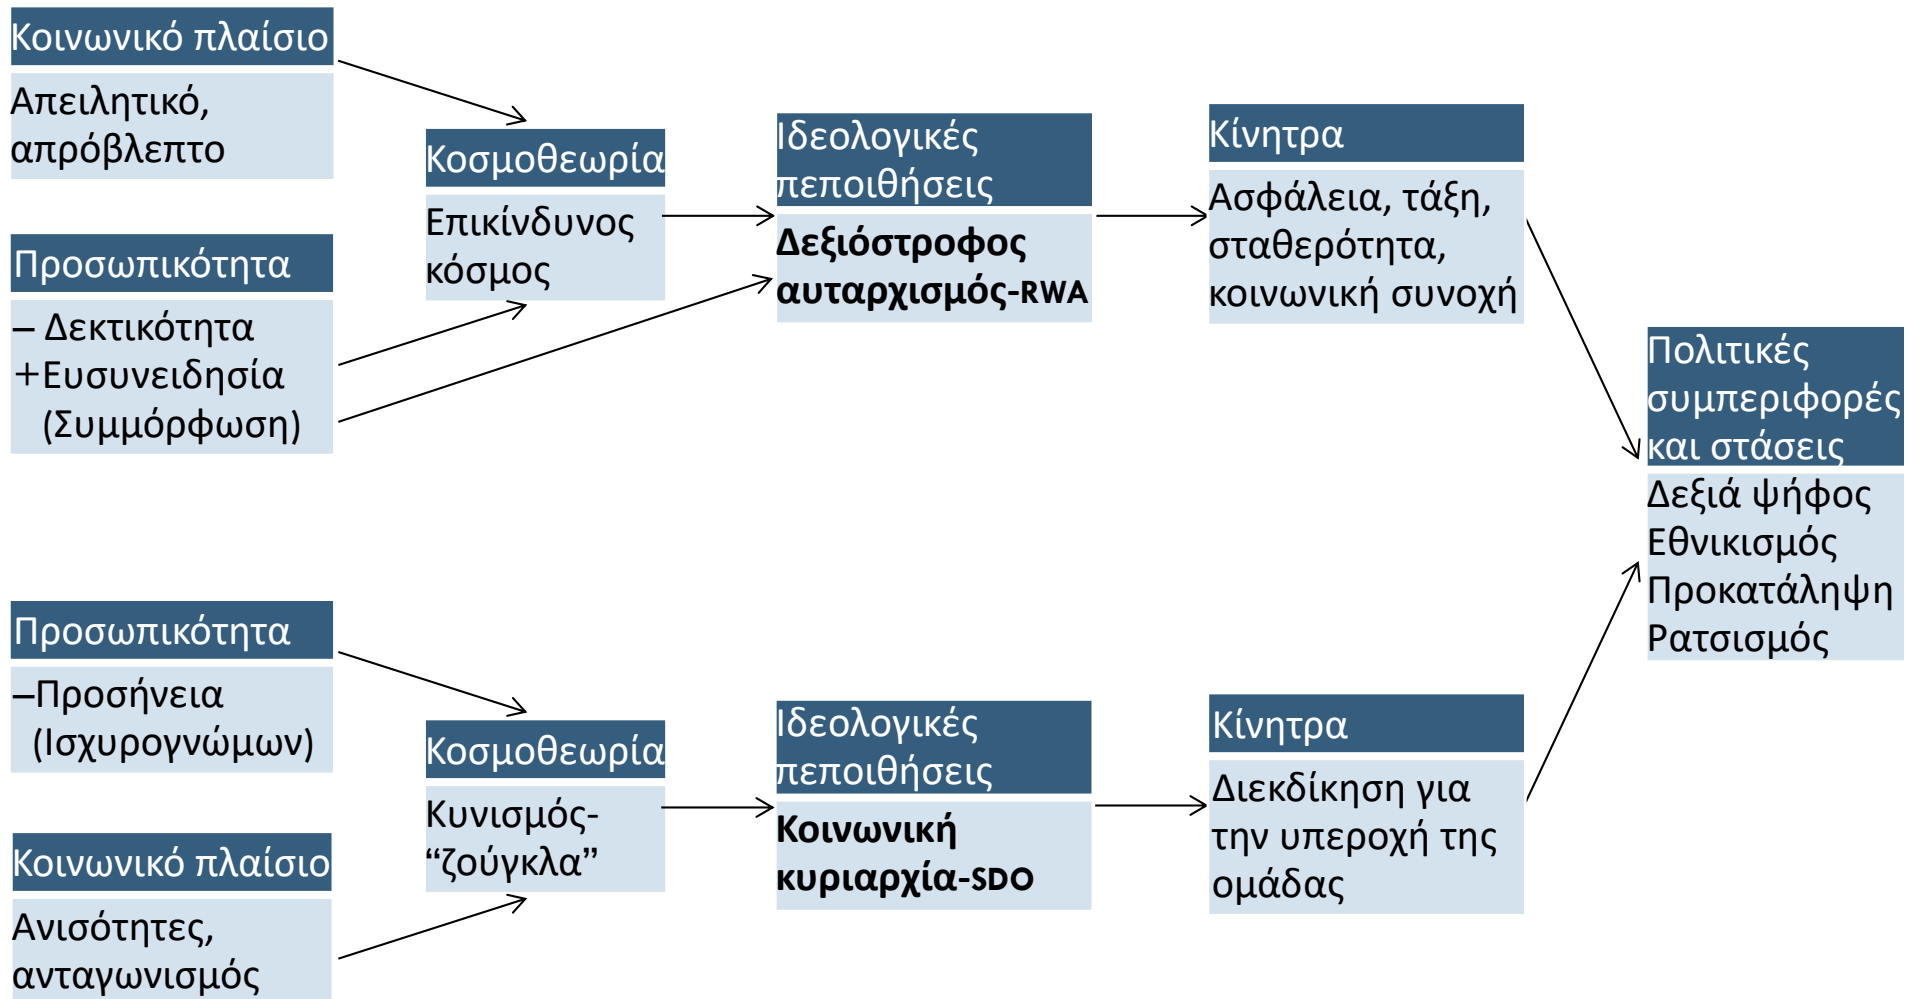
Κοινωνικό πλαίσιο

Απειλητικό, απρόβλεπτο

Προσωπικότητα

– Δεκτικότητα
+Ευσυνειδησία (Συμμόρφωση)

Κοσμοθεωρία

Επικίνδυνος κόσμος

Ιδεολογικές πεποιθήσεις

**Δεξιόστροφος αυταρχισμός-RWA**

Κίνητρα

Ασφάλεια, τάξη, σταθερότητα, κοινωνική συνοχή

Πολιτικές συμπεριφορές και στάσεις

Δεξιά ψήφος
Εθνικισμός
Προκατάληψη
Ρατσισμός

Προσωπικότητα

–Προσήνεια (Ισχυρογνώμων)

Κοινωνικό πλαίσιο

Ανισότητες, ανταγωνισμός

Κοσμοθεωρία

Κυνισμός-“ζούγκλα”

Ιδεολογικές πεποιθήσεις

**Κοινωνική κυριαρχία-SDO**

Κίνητρα

Διεκδίκηση για την υπεροχή της ομάδας